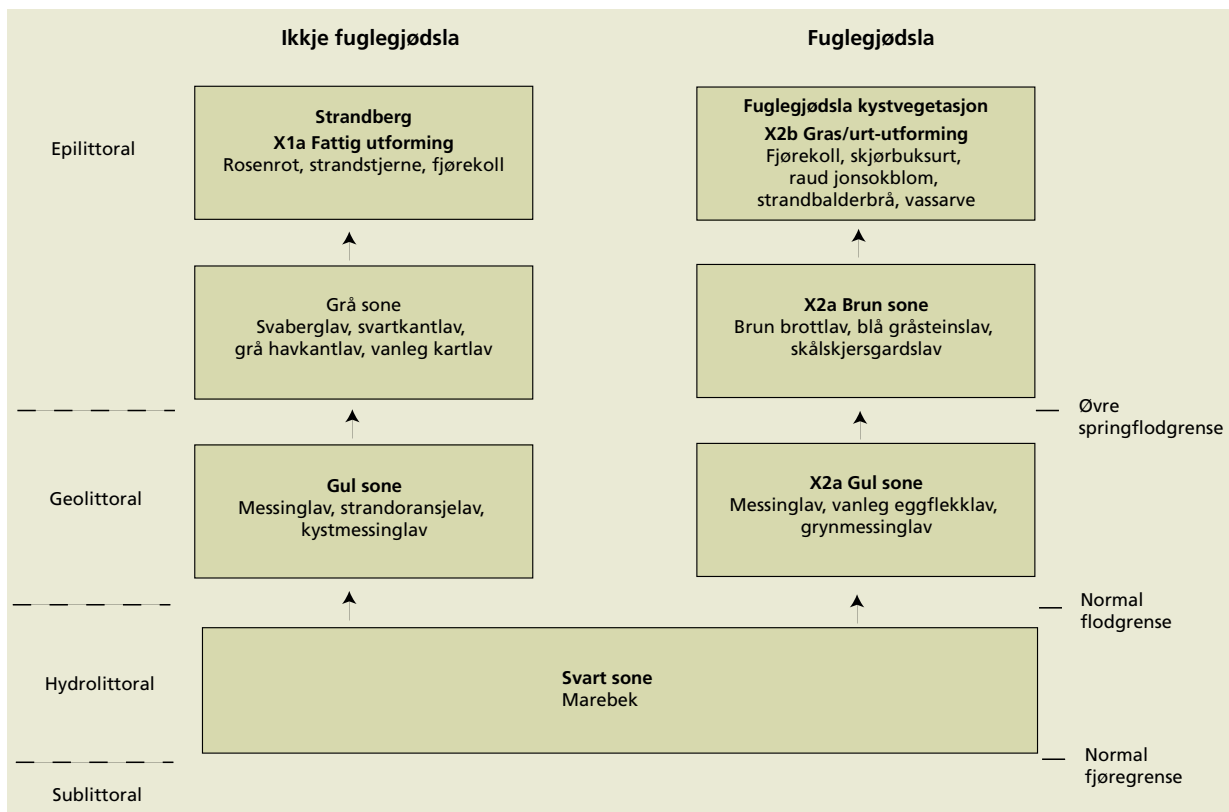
Ikkje fuglegjødsla

Fuglegjødsla

Epilittoral

Strandberg
X1a Fattig utforming
Rosenrot, strandstjerne, fjørekoll

Fuglegjødsla kystvegetasjon
X2b Gras/urt-utforming
Fjørekoll, skjørbuksurt, raud jonsokblom, strandbalderbrå, vassarve

Grå sone
Svaberglav, svartkantlav, grå havkantlav, vanleg kartlav

X2a Brun sone
Brun brottlav, blå gråsteinslav, skålskjersgardslav

Øvre springflodgrense

Geolittoral

Gul sone
Messinglav, strandoransjelav, kystmessinglav

X2a Gul sone
Messinglav, vanleg eggflekklav, grynmessinglav

Normal flodgrense

Hydrolittoral

Svart sone
Marebek

Normal fjøregrense

Sublittoral